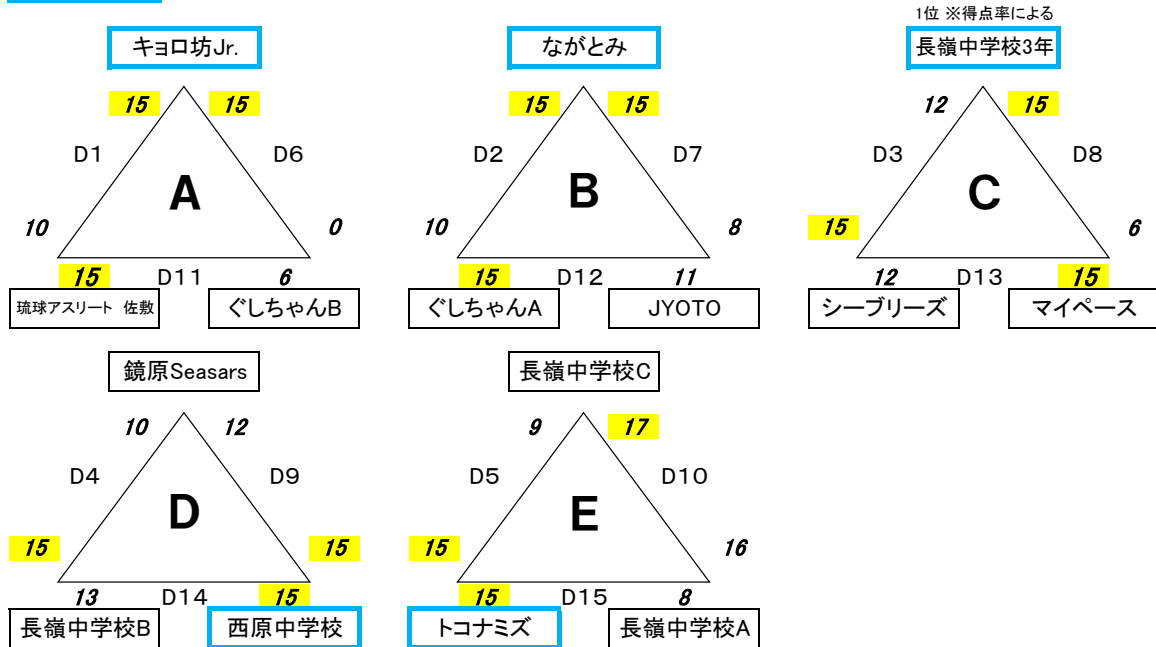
キョロ坊Jr.

15 15

D1 D6

A

10 0

15 D11 6

琉球アスリート 佐敷 ぐしちゃんB

ながとみ

15 15

D2 D7

B

10 8

15 D12 11

ぐしちゃんA JYOTO

1位 ※得点率による

長嶺中学校3年

12 15

D3 D8

C

15 6

12 D13 15

シーブリーズ マイペース

鏡原Seasars

10 12

D4 D9

D

15 15

13 D14 15

長嶺中学校B 西原中学校

長嶺中学校C

9 17

D5 D10

E

15 16

15 D15 8

トコナミズ 長嶺中学校A